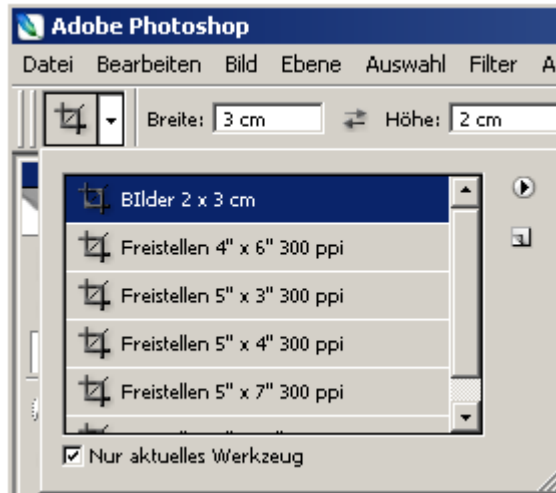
Adobe Photoshop

Datei Bearbeiten Bild Ebene Auswahl Filter A

Breite: 3 cm Höhe: 2 cm

BIlder 2 x 3 cm

Freistellen 4" x 6" 300 ppi

Freistellen 5" x 3" 300 ppi

Freistellen 5" x 4" 300 ppi

Freistellen 5" x 7" 300 ppi

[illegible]

Nur aktuelles Werkzeug